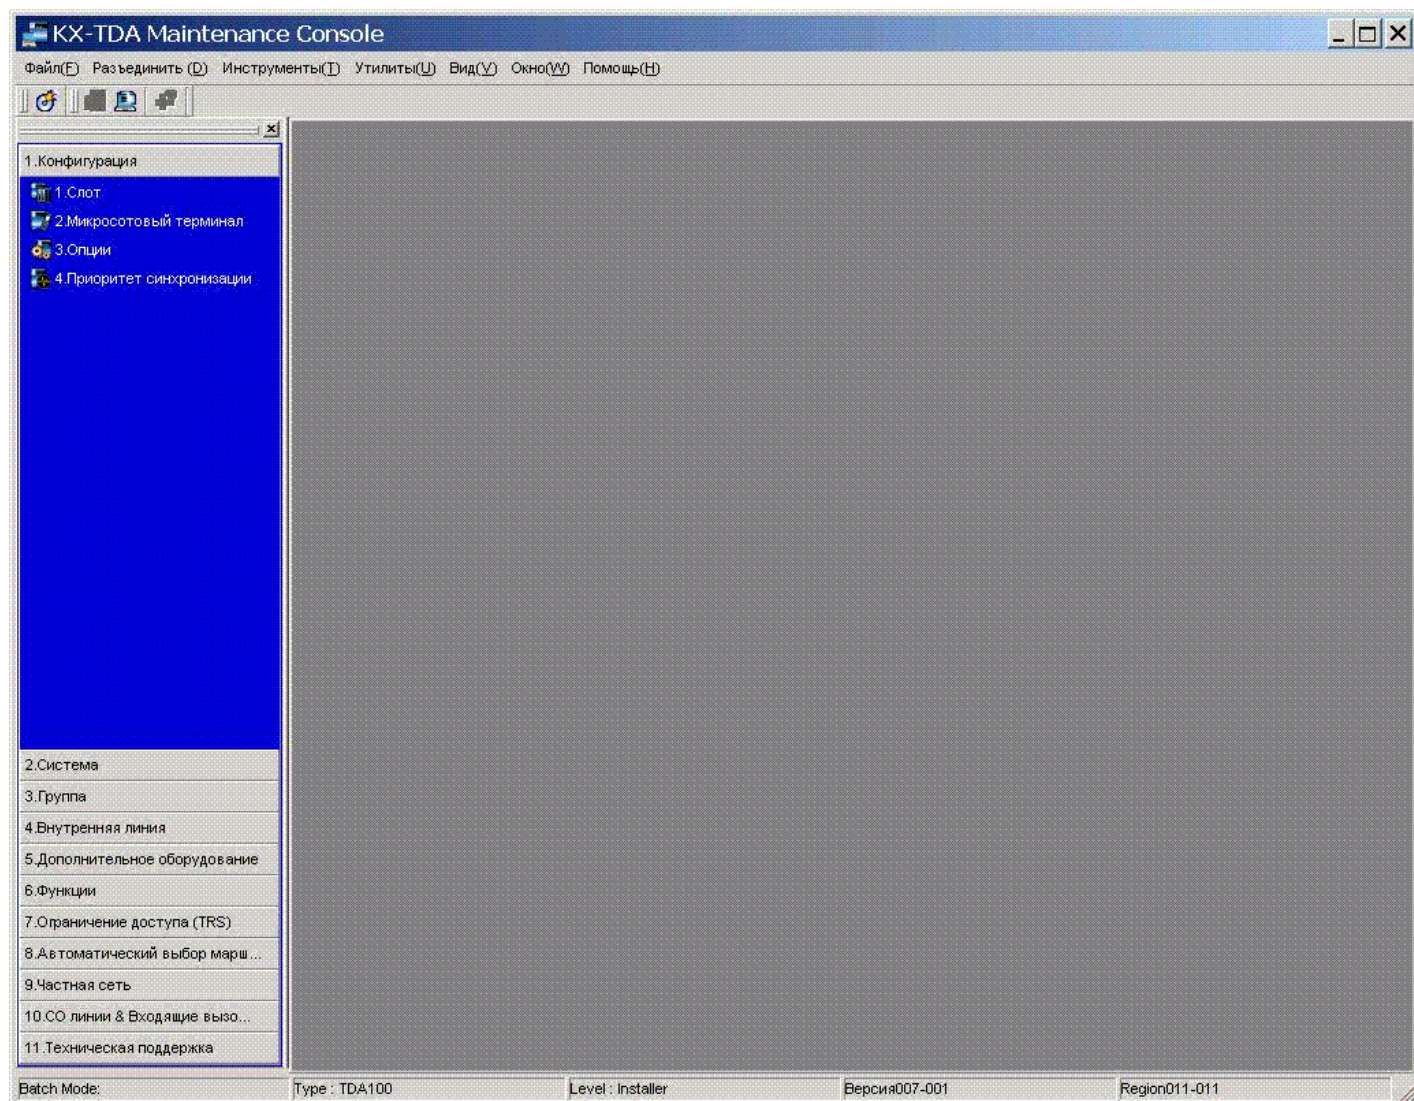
KX-TDA Maintenance Console

Файл(F) Разъединить (D) Инструменты(T) Утилиты(U) Вид(V) Окно(W) Помощь(H)

1.Конфигурация
1.Слот
2.Микросотовый терминал
3.Опции
4.Приоритет синхронизации
2.Система
3.Группа
4.Внутренняя линия
5.Дополнительное оборудование
6.Функции
7.Ограничение доступа (TRS)
8.Автоматический выбор марш...
9.Частная сеть
10.CO линии & Входящие вызо...
11.Техническая поддержка

Batch Mode:
Type : TDA100
Level : Installer
Версия007-001
Region011-011